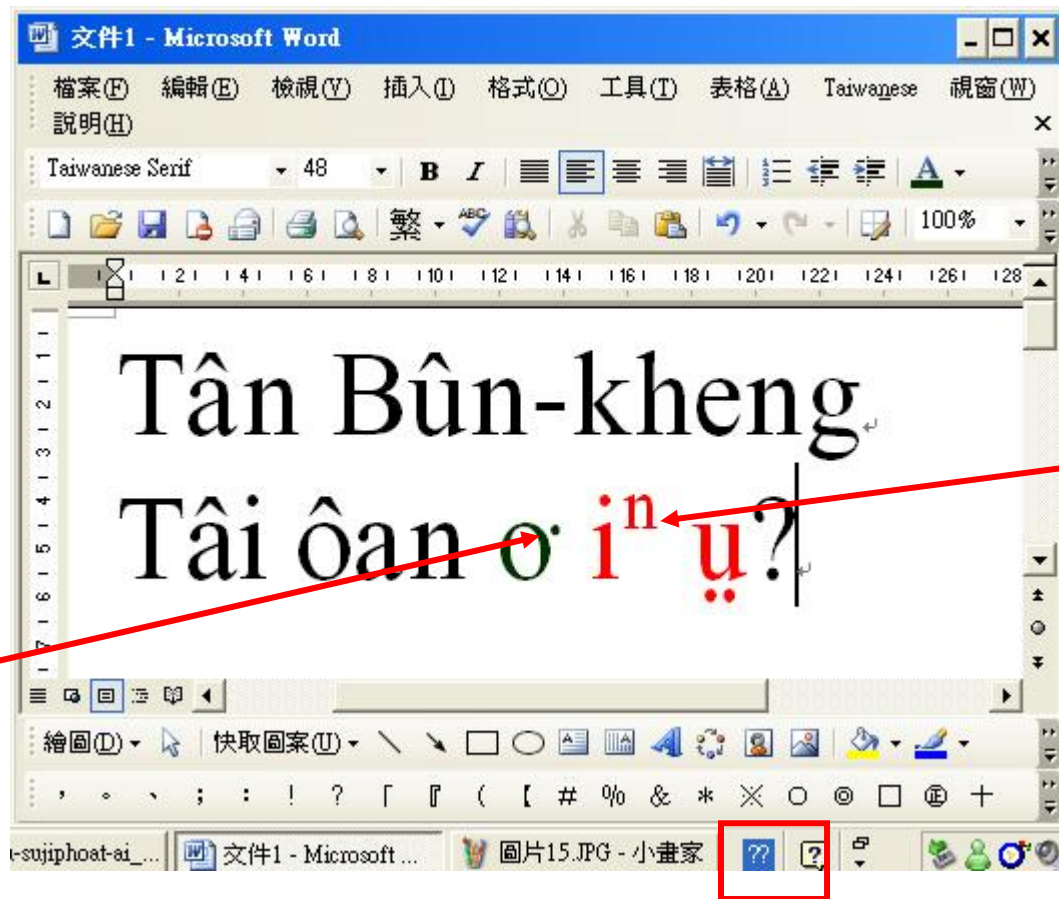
文件1 - Microsoft Word

檔案(F) 編輯(E) 檢視(V) 插入(I) 格式(O) 工具(T) 表格(A) Taiwanese 視窗(W) 說明(H)

Taiwanese Serif 48 B I A

繁 100%

2 4 6 8 10 12 14 16 18 20 22 24 26 28

Tân Bûn-kheng

Tâi ôan ơ iⁿ ụ̣?

繪圖(D) 快取圖案(U)

， 。 、 ； ： ！ ？ 「 『 （ 【 ＃ ％ ＆ ＊ ※ ○ ◎ □ ㊣ ＋

-sujiphoat-ai_... 文件1 - Microsoft ... 圖片15.JPG - 小畫家 ?? ?